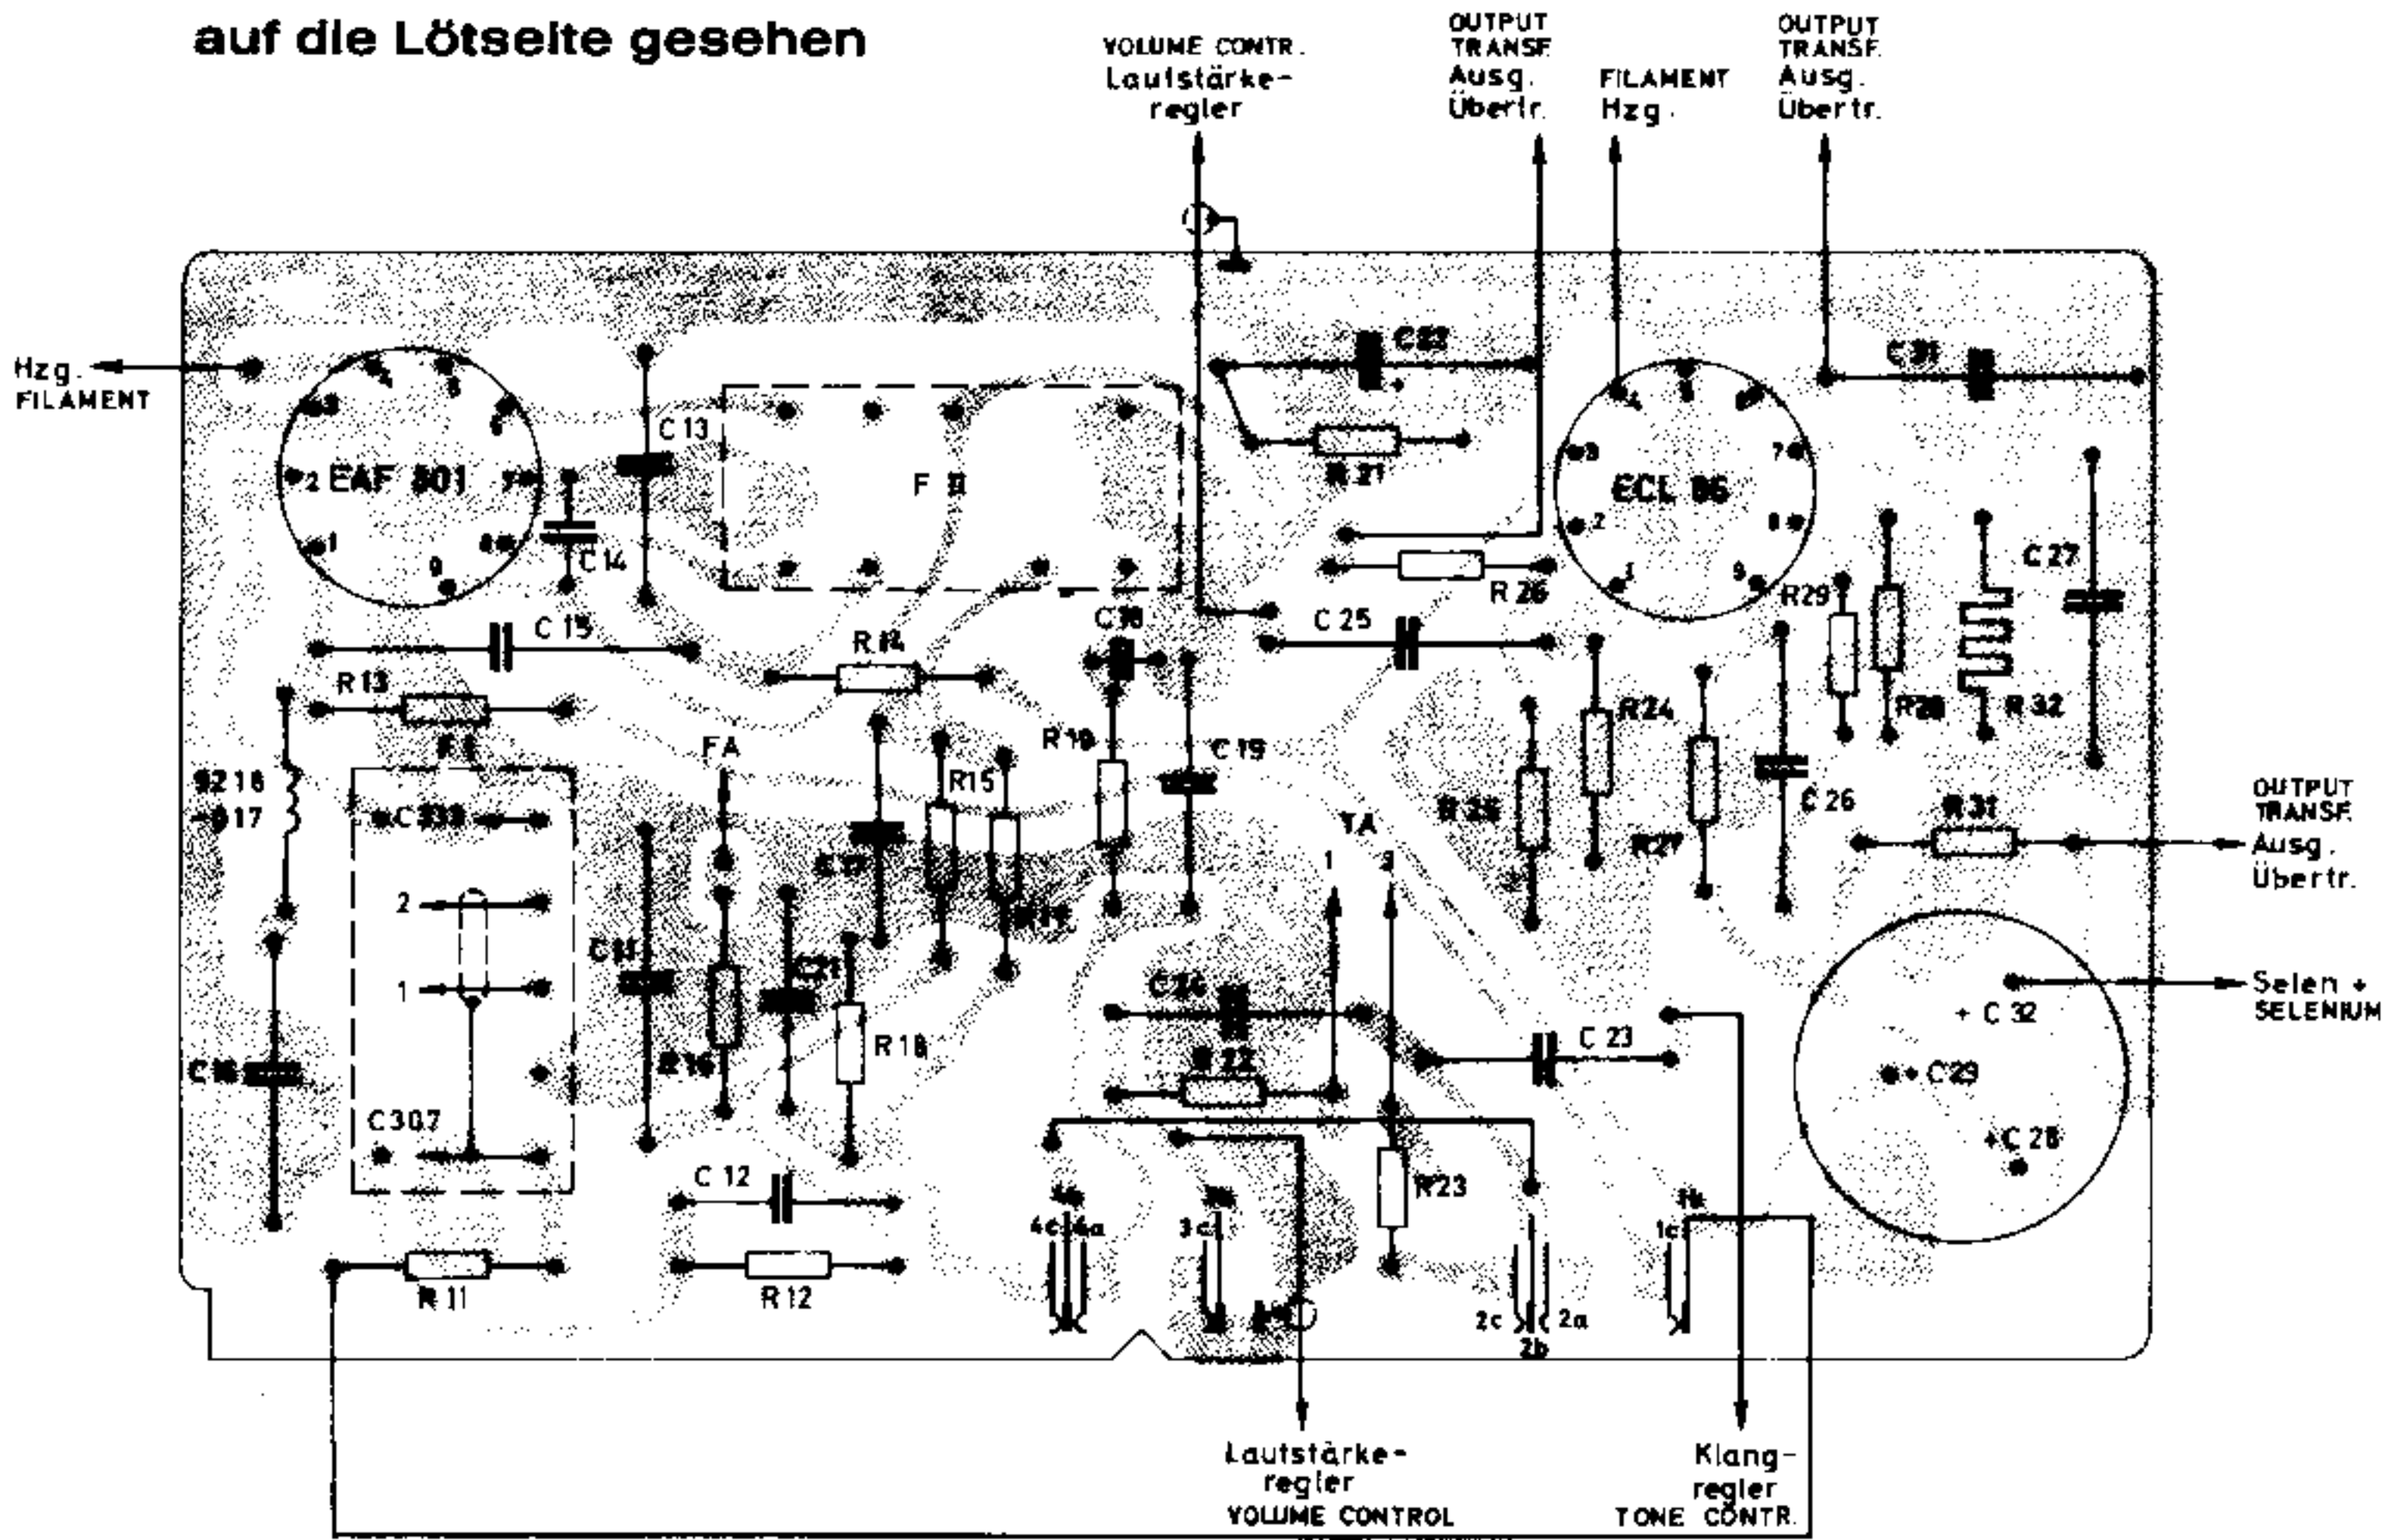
auf die Lötseite gesehen

VOLUME CONTR.
Lautstärke-
regler

OUTPUT
TRANSF.
Ausg.
Übertr.

FILAMENT
Hzg.

OUTPUT
TRANSF.
Ausg.
Übertr.

Hzg.
FILAMENT

EAF 801
C 13
C 14
F II
C 22
R 21
ECL 86
C 31
C 15
R 14
C 18
C 25
R 26
R 29
C 27
R 13
S 216
S 217
C 333
FA
R 15
R 19
C 19
TA
R 24
R 25
R 27
C 26
R 28
R 32
R 31
OUTPUT
TRANSF.
Ausg.
Übertr.
2
1
C 17
C 11
C 21
R 16
R 18
C 16
C 307
C 24
R 22
C 23
+ C 32
+ C 29
+ C 28
Selen +
SELENIUM
R 23
C 12
R 11
R 12
4c 4a
3c
1c
2c 2a
2b

Lautstärke-
regler
VOLUME CONTROL

Klang-
regler
TONE CONTR.